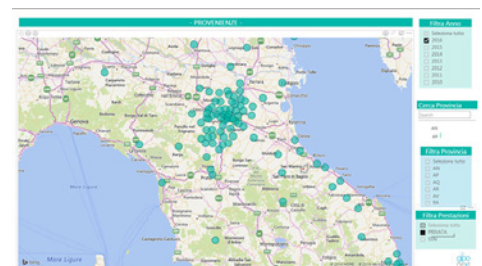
- PROVENIENZE -

Filtra Anno
Seleziona tutto
2016
2015
2014
2013
2012
2011
2010

Cerca Provincia

Filtra Provincia
Seleziona tutto
AN
AP
AQ
AR
AV
BA

Filtra Prestazioni
Seleziona tutto
PRIVATA
SSN

Genova
Mare Ligure
bing
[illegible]